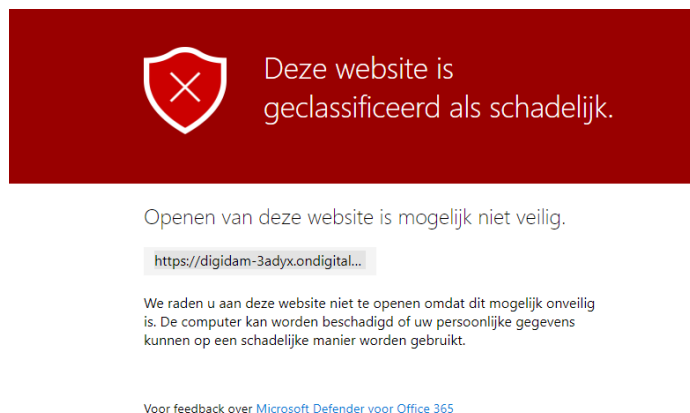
Deze website is geclassificeerd als schadelijk.

Openen van deze website is mogelijk niet veilig.

https://digidam-3adyx.ondigital...

We raden u aan deze website niet te openen omdat dit mogelijk onveilig is. De computer kan worden beschadigd of uw persoonlijke gegevens kunnen op een schadelijke manier worden gebruikt.

Voor feedback over Microsoft Defender voor Office 365